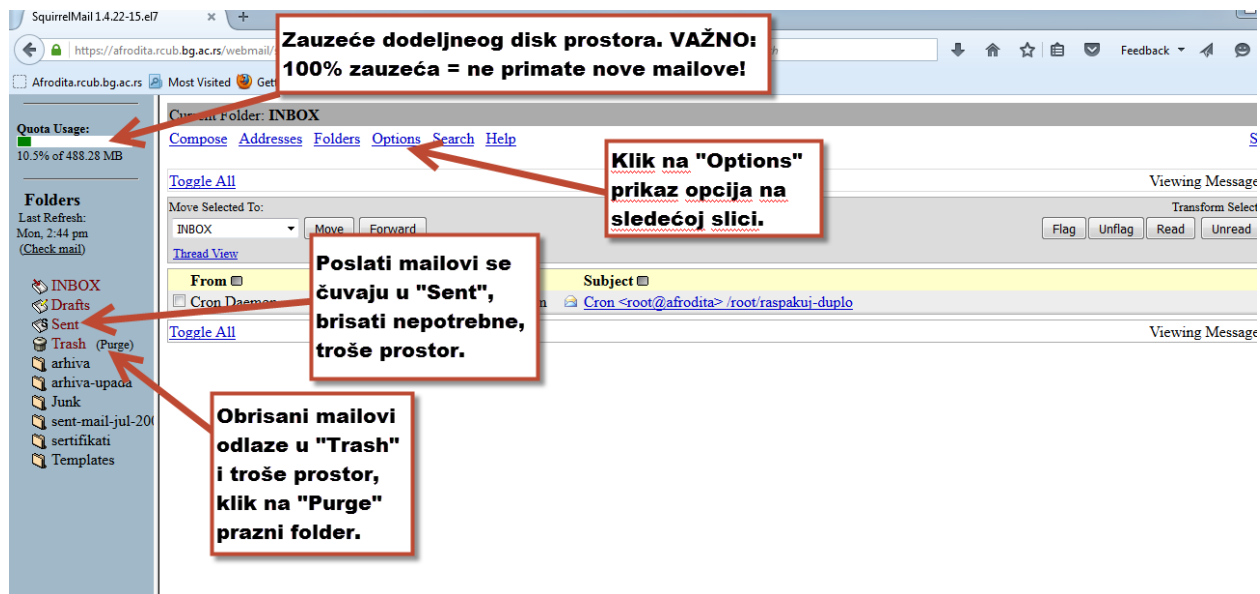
SquirrelMail 1.4.22-15.el7

https://afrodita.rcub.bg.ac.rs/webmail/

Feedback

Afrodita.rcub.bg.ac.rs Most Visited Gett

Zauzeće dodeljneog disk prostora. VAŽNO: 100% zauzeća = ne primate nove mailove!

Quota Usage:
10.5% of 488.28 MB

Folders
Last Refresh:
Mon, 2:44 pm
(Check mail)

INBOX
Drafts
Sent
Trash (Purge)
arhiva
arhiva-upada
Junk
sent-mail-jul-20
sertifikati
Templates

Current Folder: INBOX

Compose Addresses Folders Options Search Help

Klik na "Options" prikaz opcija na sledećoj slici.

Toggle All

Viewing Message

Move Selected To:
INBOX
Move Forward

Transform Select
Flag Unflag Read Unread

Thread View

Poslati mailovi se čuvaju u "Sent", brisati nepotrebne, troše prostor.

From
Subject
Cron Daemon
Cron <root@afrodita> /root/raspakuj-duplo

Toggle All

Viewing Message

Obrisani mailovi odlaze u "Trash" i troše prostor, klik na "Purge" prazni folder.